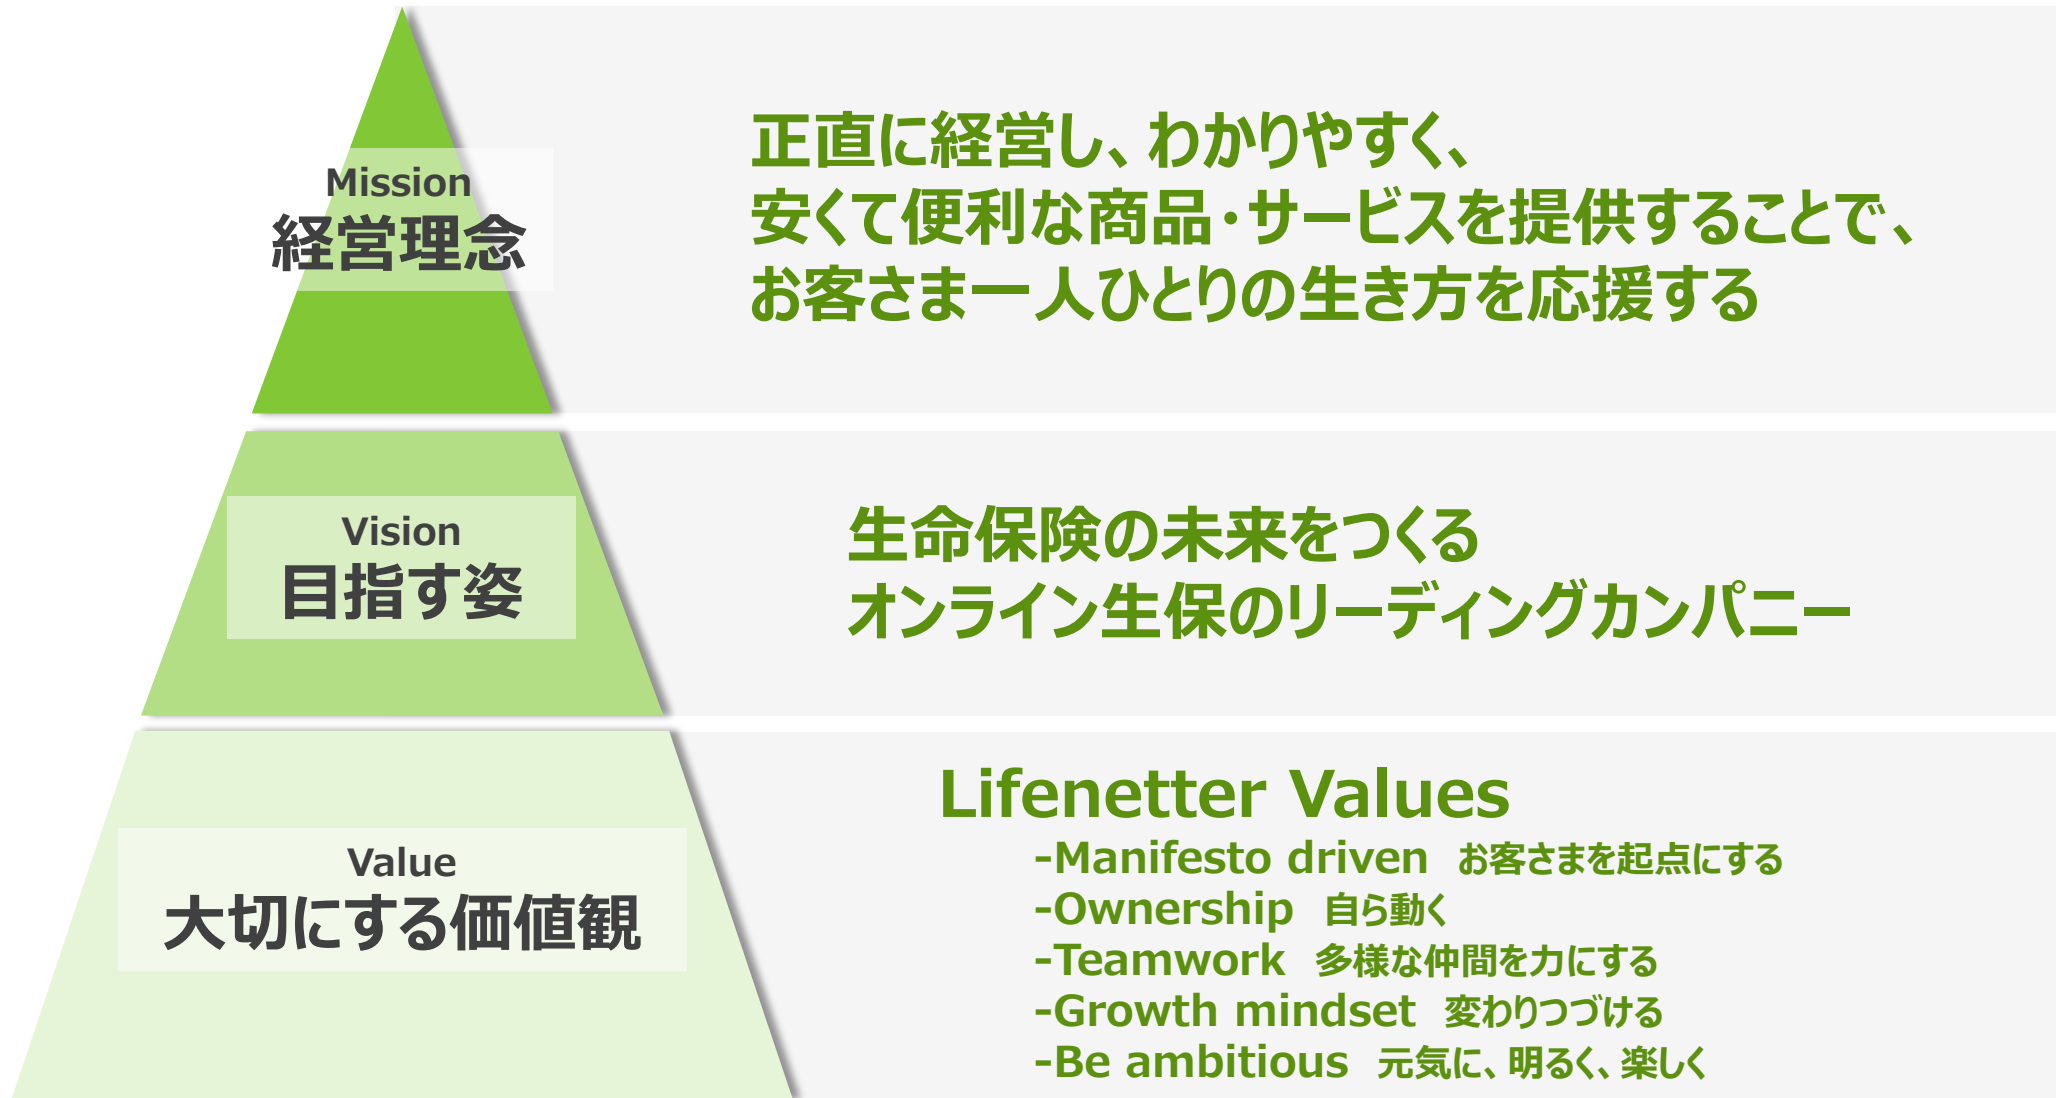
Mission
経営理念

正直に経営し、わかりやすく、
安くて便利な商品・サービスを提供することで、
お客さま一人ひとりの生き方を応援する

Vision
目指す姿

生命保険の未来をつくる
オンライン生保のリーディングカンパニー

Value
大切にする価値観

Lifenetter Values
-Manifesto driven お客さまを起点にする
-Ownership 自ら動く
-Teamwork 多様な仲間を力にする
-Growth mindset 変わりつづける
-Be ambitious 元気に、明るく、楽しく